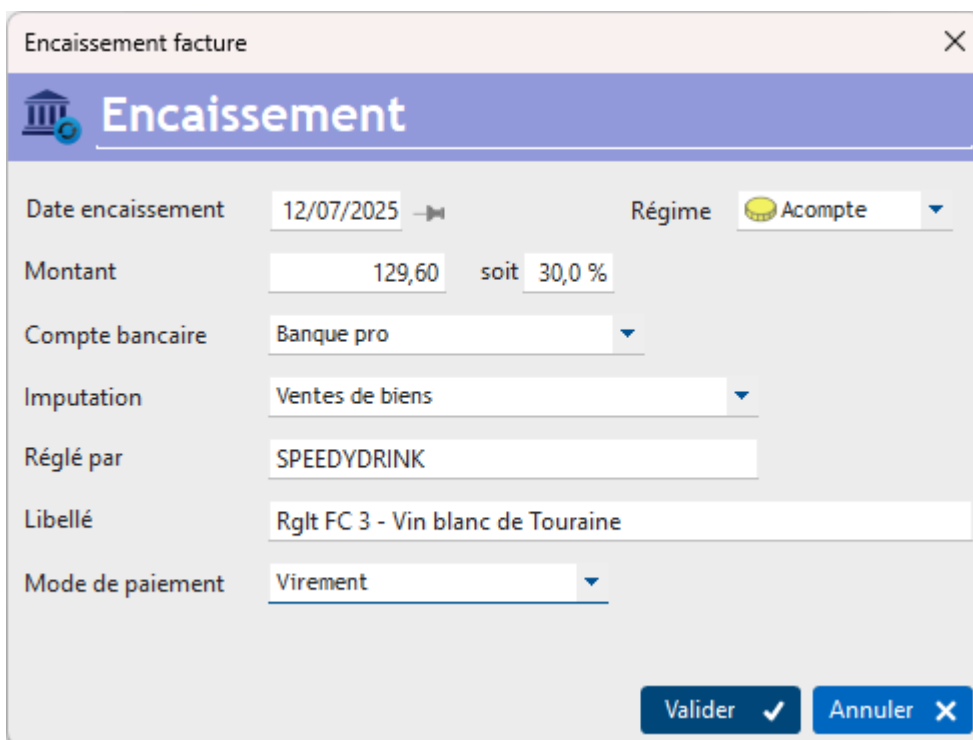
Encaissement facture

Encaissement

Date encaissement 12/07/2025

Régime Acompte

Montant 129,60 soit 30,0 %

Compte bancaire Banque pro

Imputation Ventes de biens

Réglé par SPEEDYDRINK

Libellé Rglt FC 3 - Vin blanc de Touraine

Mode de paiement Virement

Valider

Annuler